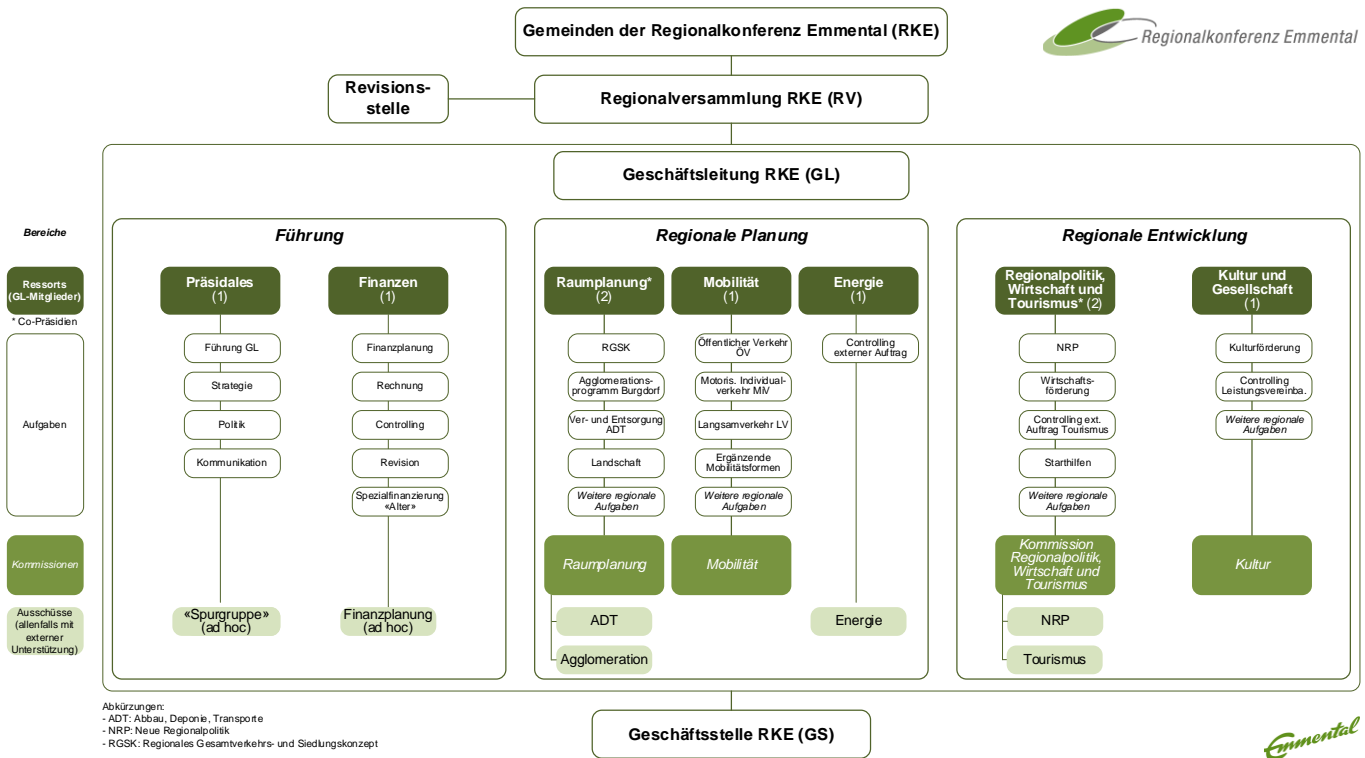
Gemeinden der Regionalkonferenz Emmental (RKE)

Regionalkonferenz Emmental

Revisionsstelle

Regionalversammlung RKE (RV)

Geschäftsleitung RKE (GL)

Bereiche

Ressorts (GL-Mitglieder)

* Co-Präsidien

Aufgaben

Kommissionen

Ausschüsse (allenfalls mit externer Unterstützung)

Führung

Präsidiales (1)

Führung GL

Strategie

Politik

Kommunikation

«Spurgruppe» (ad hoc)

Finanzen (1)

Finanzplanung

Rechnung

Controlling

Revision

Spezialfinanzierung «Alter»

Finanzplanung (ad hoc)

Regionale Planung

Raumplanung* (2)

RGSK

Agglomerationsprogramm Burgdorf

Ver- und Entsorgung ADT

Landschaft

Weitere regionale Aufgaben

Raumplanung

ADT

Agglomeration

Mobilität (1)

Öffentlicher Verkehr ÖV

Motoris. Individualverkehr MIV

Langsamverkehr LV

Ergänzende Mobilitätsformen

Weitere regionale Aufgaben

Mobilität

Energie (1)

Controlling externer Auftrag

Energie

Regionale Entwicklung

Regionalpolitik, Wirtschaft und Tourismus* (2)

NRP

Wirtschaftsförderung

Controlling ext. Auftrag Touitsmus

Starthilfen

Weitere regionale Aufgaben

Kommission Regionalpolitik, Wirtschaft und Tourismus

NRP

Tourismus

Kultur und Gesellschaft (1)

Kulturförderung

Controlling Leistungsvereinba.

Weitere regionale Aufgaben

Kultur

Abkürzungen:
- ADT: Abbau, Deponie, Transporte
- NRP: Neue Regionalpolitik
- RGSK: Regionales Gesamtverkehrs- und Siedlungskonzept

Geschäftsstelle RKE (GS)

Emmental